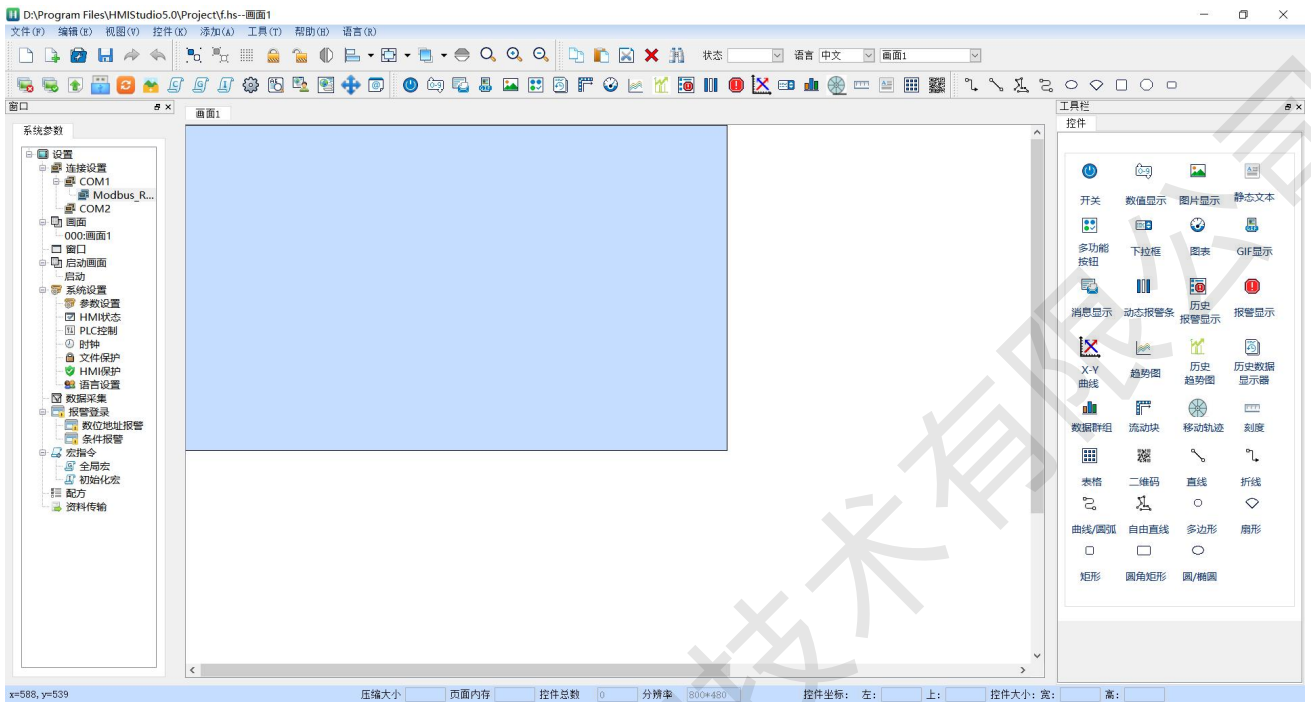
D:\Program Files\HMIStudio5.0\Project\f.hs--画面1

文件(F) 编辑(E) 视图(V) 控件(K) 添加(A) 工具(T) 帮助(H) 语言(R)

状态 语言 中文 画面1

窗口

系统参数

设置
连接设置
COM1
Modbus_R...
COM2
画面
000:画面1
窗口
启动画面
启动
系统设置
参数设置
HMI状态
PLC控制
时钟
文件保护
HMI保护
语言设置
数据采集
报警登录
数位地址报警
条件报警
宏指令
全局宏
初始化宏
配方
资料传输

画面1

工具栏
控件

开关
数值显示
图片显示
静态文本
多功能按钮
下拉框
图表
GIF显示
消息显示
动态报警条
历史报警显示
报警显示
X-Y曲线
趋势图
历史趋势图
历史数据显示器
数据群组
流动块
移动轨迹
刻度
表格
二维码
直线
折线
曲线/圆弧
自由直线
多边形
扇形
矩形
圆角矩形
圆/椭圆

x=588, y=539
压缩大小
页面内存
控件总数 0
分辨率 800*480
控件坐标: 左: 上: 控件大小: 宽: 高: